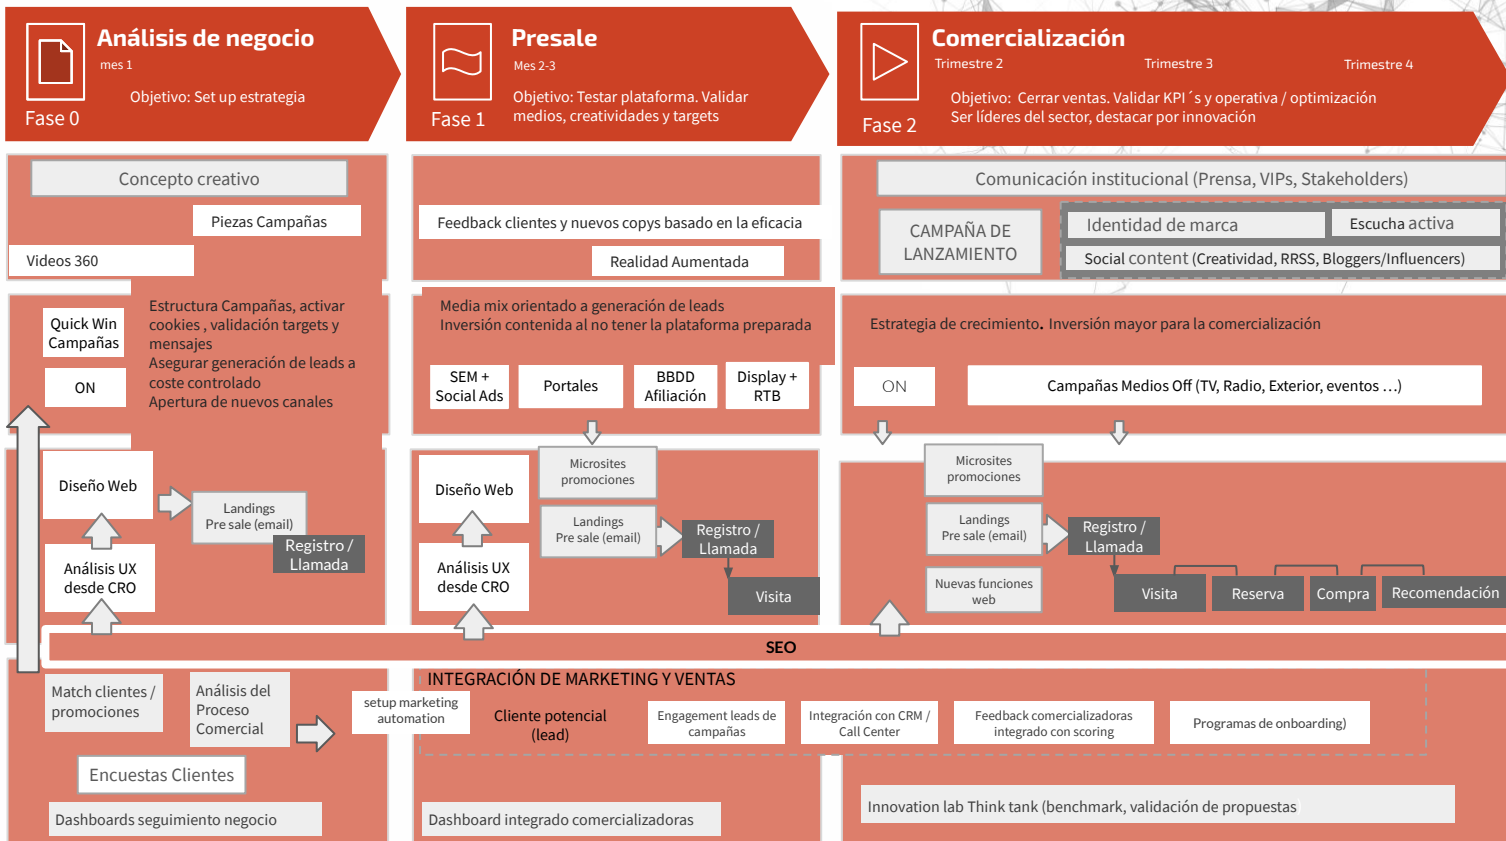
Análisis de negocio
mes 1
Objetivo: Set up estrategia
Fase 0

Presale
Mes 2-3
Objetivo: Testar plataforma. Validar medios, creatividades y targets
Fase 1

Comercialización
Trimestre 2
Trimestre 3
Trimestre 4
Objetivo: Cerrar ventas. Validar KPI´s y operativa / optimización
Ser líderes del sector, destacar por innovación
Fase 2

Concepto creativo
Piezas Campañas
Videos 360

Feedback clientes y nuevos copys basado en la eficacia
Realidad Aumentada

Comunicación institucional (Prensa, VIPs, Stakeholders)
CAMPAÑA DE LANZAMIENTO
Identidad de marca
Escucha activa
Social content (Creatividad, RRSS, Bloggers/Influencers)

Quick Win Campañas
ON
Estructura Campañas, activar cookies , validación targets y mensajes
Asegurar generación de leads a coste controlado
Apertura de nuevos canales

Media mix orientado a generación de leads
Inversión contenida al no tener la plataforma preparada
SEM + Social Ads
Portales
BBDD Afiliación
Display + RTB

Estrategia de crecimiento. Inversión mayor para la comercialización
ON
Campañas Medios Off (TV, Radio, Exterior, eventos …)

Diseño Web
Landings Pre sale (email)
Registro / Llamada
Análisis UX desde CRO

Microsites promociones
Diseño Web
Landings Pre sale (email)
Registro / Llamada
Visita
Análisis UX desde CRO

Microsites promociones
Landings Pre sale (email)
Registro / Llamada
Nuevas funciones web
Visita
Reserva
Compra
Recomendación

SEO

Match clientes / promociones
Análisis del Proceso Comercial
Encuestas Clientes
Dashboards seguimiento negocio

INTEGRACIÓN DE MARKETING Y VENTAS
setup marketing automation
Cliente potencial (lead)
Engagement leads de campañas
Integración con CRM / Call Center
Feedback comercializadoras integrado con scoring
Programas de onboarding)

Dashboard integrado comercializadoras
Innovation lab Think tank (benchmark, validación de propuestas